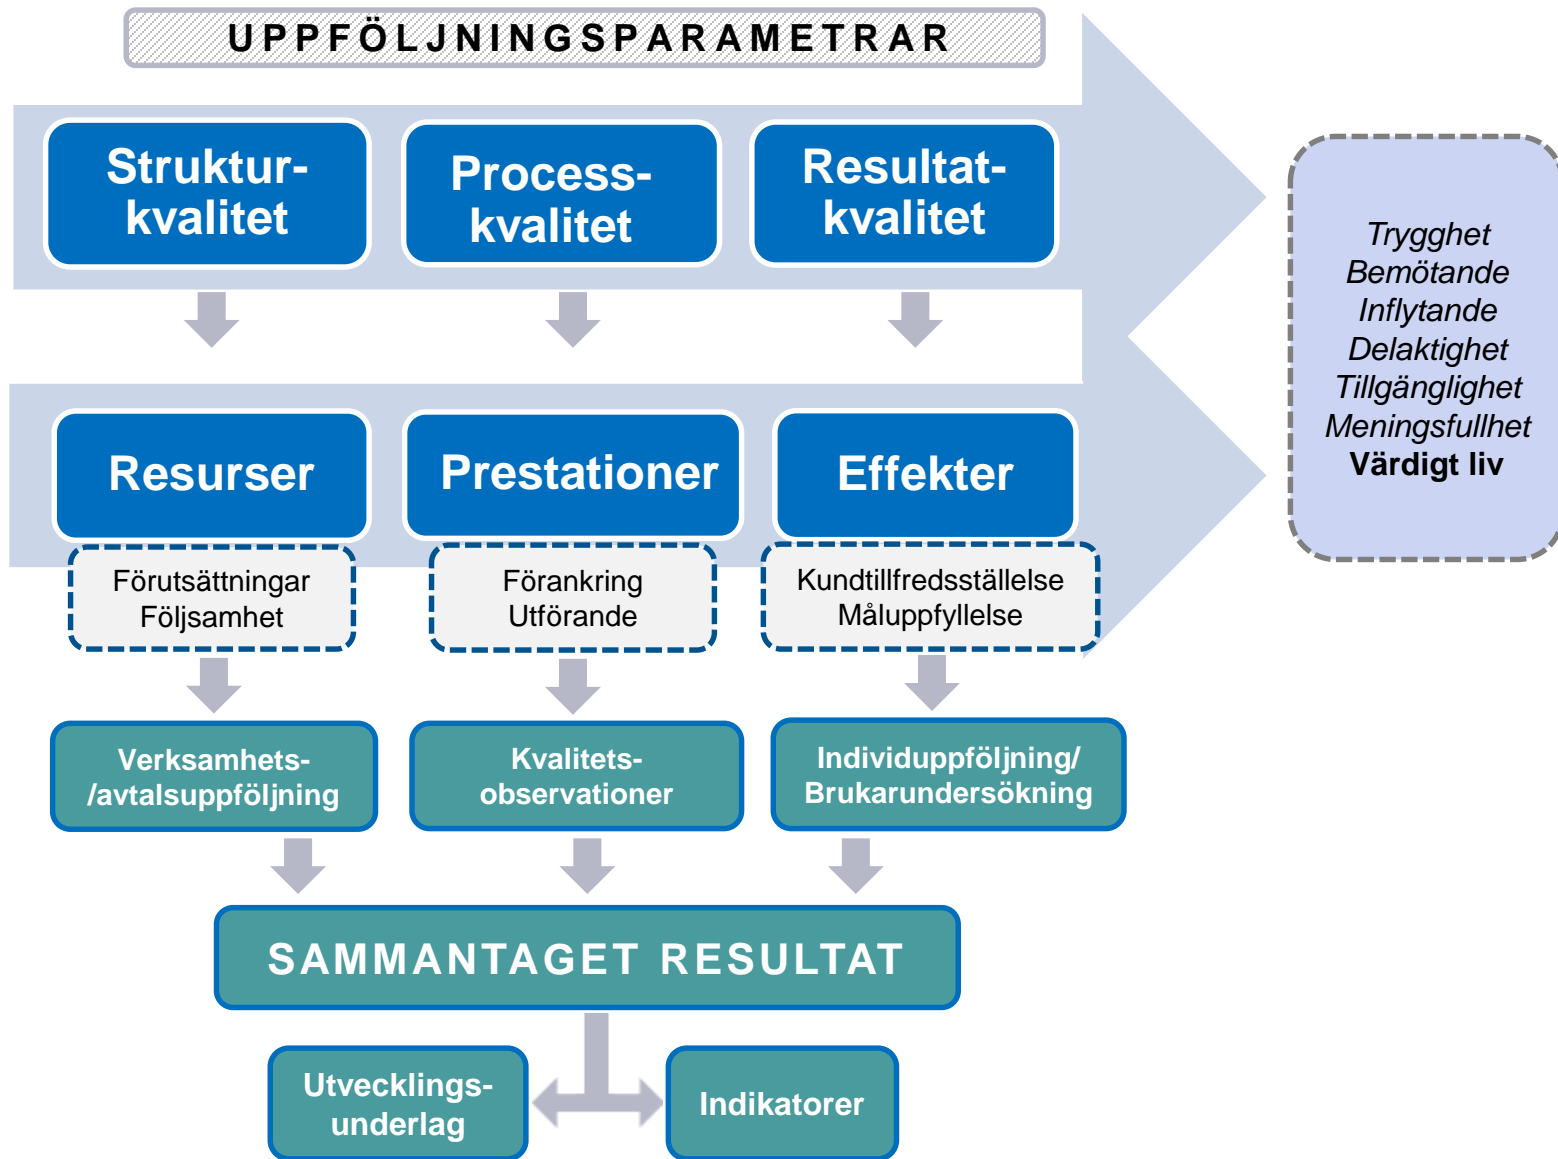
UPPFÖLJNINGSPARAMETRAR

Struktur-kvalitet

Process-kvalitet

Resultat-kvalitet

Trygghet
Bemötande
Inflytande
Delaktighet
Tillgänglighet
Meningsfullhet
Värdigt liv

Resurser

Prestationer

Effekter

Förutsättningar
Följsamhet

Förankring
Utförande

Kundtillfredsställelse
Måluppfyllelse

Verksamhets-/avtalsuppföljning

Kvalitets-observationer

Individuppföljning/
Brukarundersökning

SAMMANTAGET RESULTAT

Utvecklings-underlag

Indikatorer